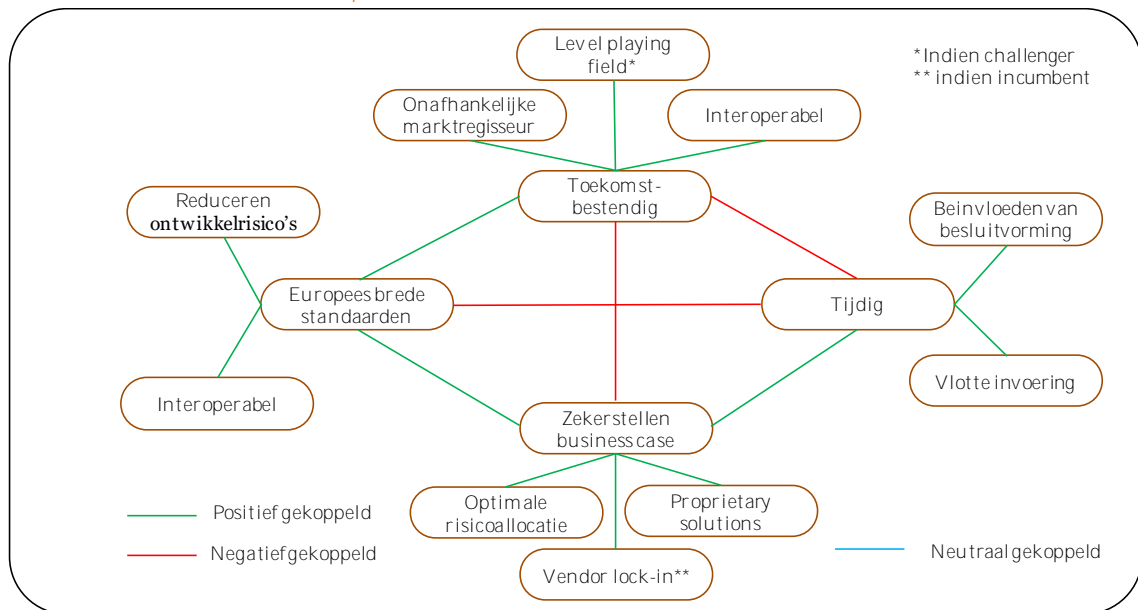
Level playing field*

*Indien challenger
** indien incumbent

Onafhankelijke marktregisseur

Interoperabel

Toekomst-bestendig

Reduceren ontwikkelrisico's

Beinvloeden van besluitvorming

Europeesbrede standaarden

Tijdig

Vlotte invoering

Interoperabel

Zekerstellen businesscase

Positief gekoppeld

Negatief gekoppeld

Optimale risicoallocatie

Proprietary solutions

Neutraal gekoppeld

Vendor lock-in**